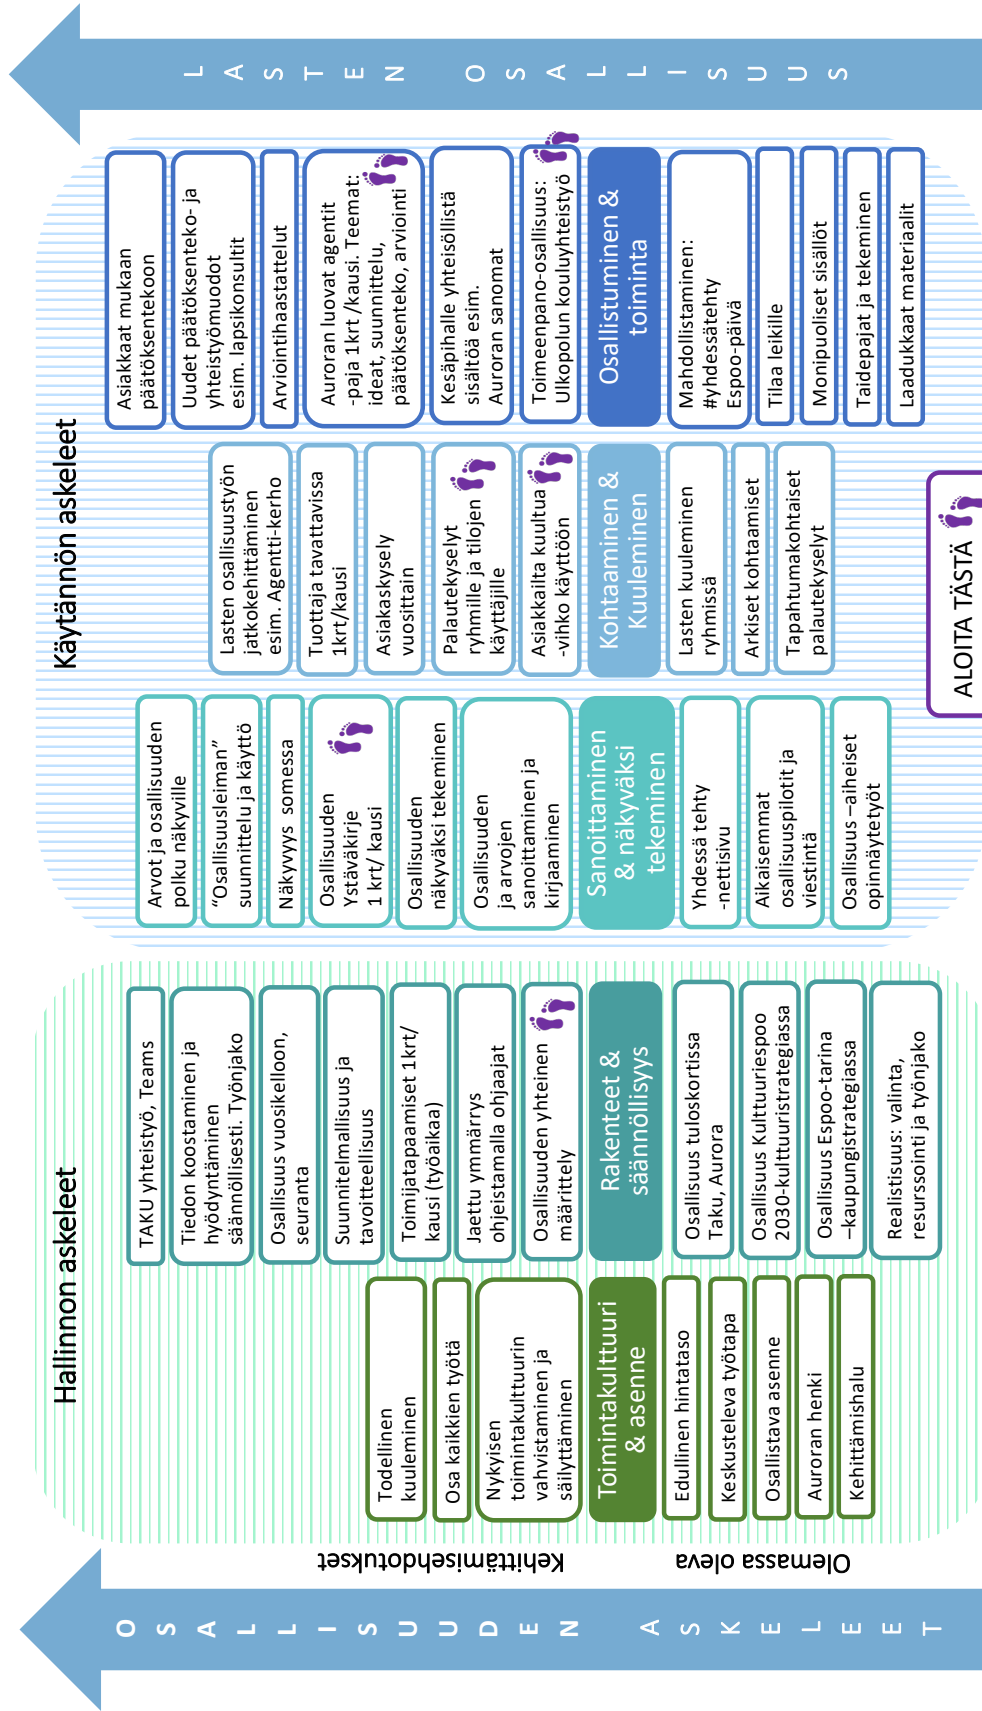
LASTEN OSALLISUUS

Käytännön askeleet

Asiakkaat mukaan päätöksentekoon

Uudet päätöksenteko- ja yhteistyömuodot esim. lapsikonsultit

Arviointihaastattelut

Auroran luovat agentit -paja 1krt /kausi. Teemat: ideat, suunnittelu, päätöksenteko, arviointi

Kesäpihalle yhteisöllistä sisältöä esim. Auroran sanomat

Toimeenpano-osallisuus: Ulkopolun kouluyhteistyö

Osallistuminen & toiminta

Mahdollistaminen: #yhdessätehty Espoo-päivä

Tilaa leikille

Monipuoliset sisällöt

Taidepajat ja tekeminen

Laadukkaat materiaalit

Lasten osallisuustyön jatkokehittäminen esim. Agentti-kerho

Tuottaja tavattavissa 1krt/kausi

Asiakaskysely vuosittain

Palautekyselyt ryhmille ja tilojen käyttäjille

Asiakkailta kuultua -vihko käyttöön

Kohtaaminen & Kuuleminen

Lasten kuuleminen ryhmissä

Arkiset kohtaamiset

Tapahtumakohtaiset palautekyselyt

ALOITA TÄSTÄ

Arvot ja osallisuuden polku näkyville

"Osallisuusleiman" suunnittelu ja käyttö

Näkyvyys somessa

Osallisuuden Ystäväkirje 1 krt/ kausi

Osallisuuden näkyväksi tekeminen

Osallisuuden ja arvojen sanoittaminen ja kirjaaminen

Sanoittaminen & näkyväksi tekeminen

Yhdessä tehty -nettisivu

Aikaisemmat osallisuuspilotit ja viestintä

Osallisuus –aiheiset opinnäytetyöt

Hallinnon askeleet

TAKU yhteistyö, Teams

Tiedon koostaminen ja hyödyntäminen säännöllisesti. Työnjako

Osallisuus vuosikelloon, seuranta

Suunnitelmallisuus ja tavoitteellisuus

Toimijatapaamiset 1krt/ kausi (työaikaa)

Jaettu ymmärrys ohjeistamalla ohjaajat

Osallisuuden yhteinen määrittely

Rakenteet & säännöllisyys

Osallisuus tuloskortissa Taku, Aurora

Osallisuus Kulttuuriespoo 2030-kulttuuristrategiassa

Osallisuus Espoo-tarina –kaupungistrategiassa

Realistisuus: valinta, resurssointi ja työnjako

Todellinen kuuleminen

Osa kaikkien työtä

Nykyisen toimintakulttuurin vahvistaminen ja säilyttäminen

Toimintakulttuuri & asenne

Edullinen hintataso

Keskusteleva työtapa

Osallistava asenne

Auroran henki

Kehittämishalu

Kehittämisehdotukset

Olemassa oleva

OSALLISUUDEN ASKELEET